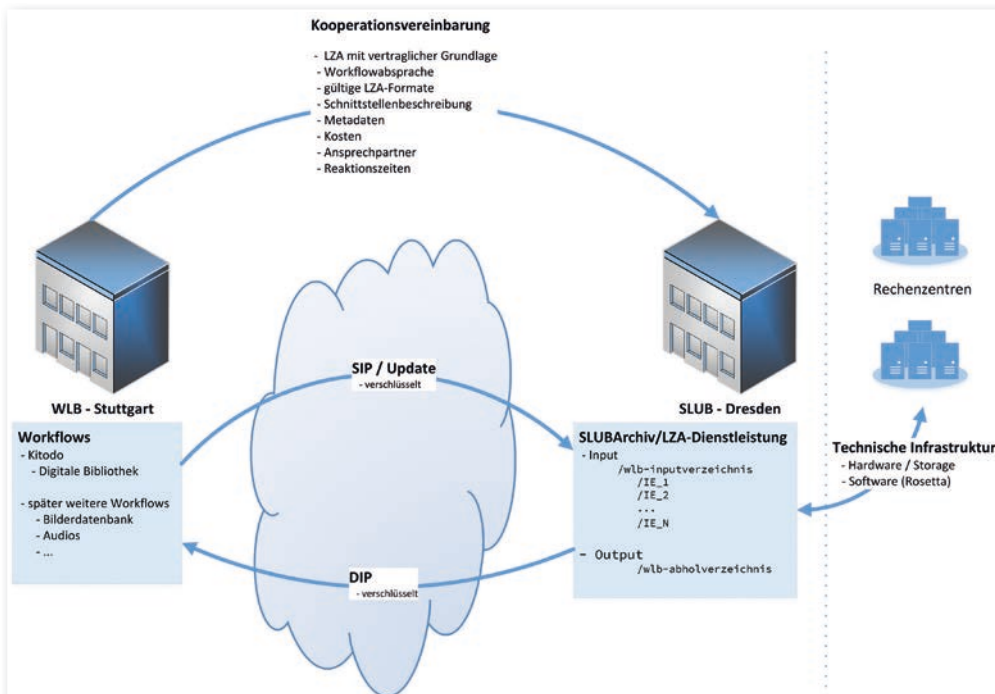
Kooperationsvereinbarung

- LZA mit vertraglicher Grundlage
- Workflowabsprache
- gültige LZA-Formate
- Schnittstellenbeschreibung
- Metadaten
- Kosten
- Ansprechpartner
- Reaktionszeiten

Rechenzentren

WLB - Stuttgart

SIP / Update
- verschlüsselt

SLUB - Dresden

Workflows
- Kitodo
- Digitale Bibliothek

- später weitere Workflows
- Bilderdatenbank
- Audios
- ...

SLUBArchiv/LZA-Dienstleistung
- Input
/wlb-inputverzeichnis
/IE_1
/IE_2
...
/IE_N

- Output
/wlb-abholverzeichnis

Technische Infrastruktur
- Hardware / Storage
- Software (Rosetta)

DIP
- verschlüsselt